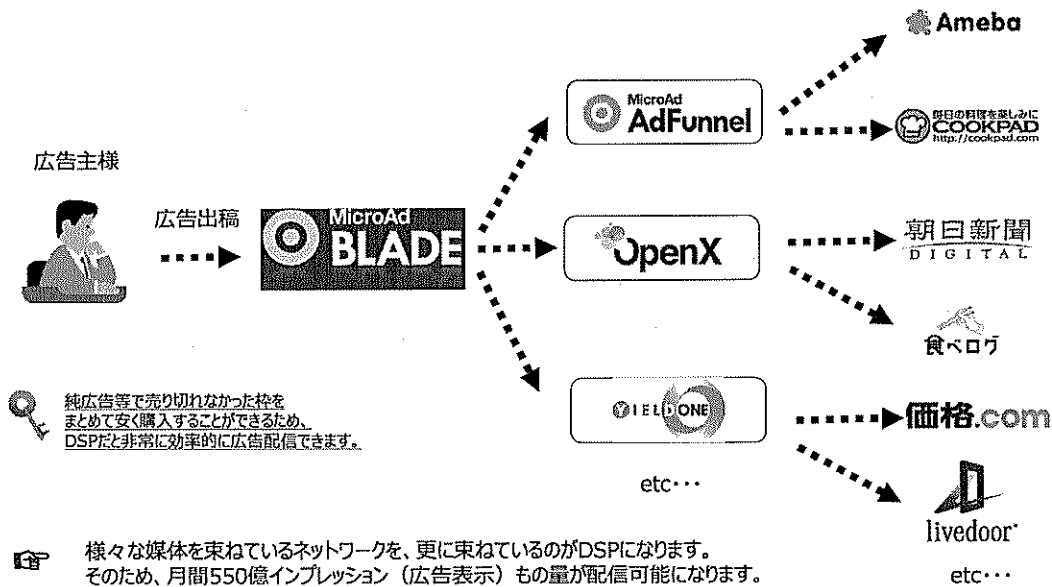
広告主様

広告出稿

MicroAd BLADE

MicroAd AdFunnel

OpenX

YIELD ONE

etc・・・

Ameba

毎日の料理を楽しみに COOKPAD http://cookpad.com

朝日新聞 DIGITAL

食べログ

価格.com

livedoor

etc・・・

純広告等で売り切れなかった枠をまとめて安く購入することができるため、DSPだと非常に効率的に広告配信できます。

様々な媒体を束ねているネットワークを、更に束ねているのがDSPになります。
そのため、月間550億インプレッション（広告表示）もの量が配信可能になります。